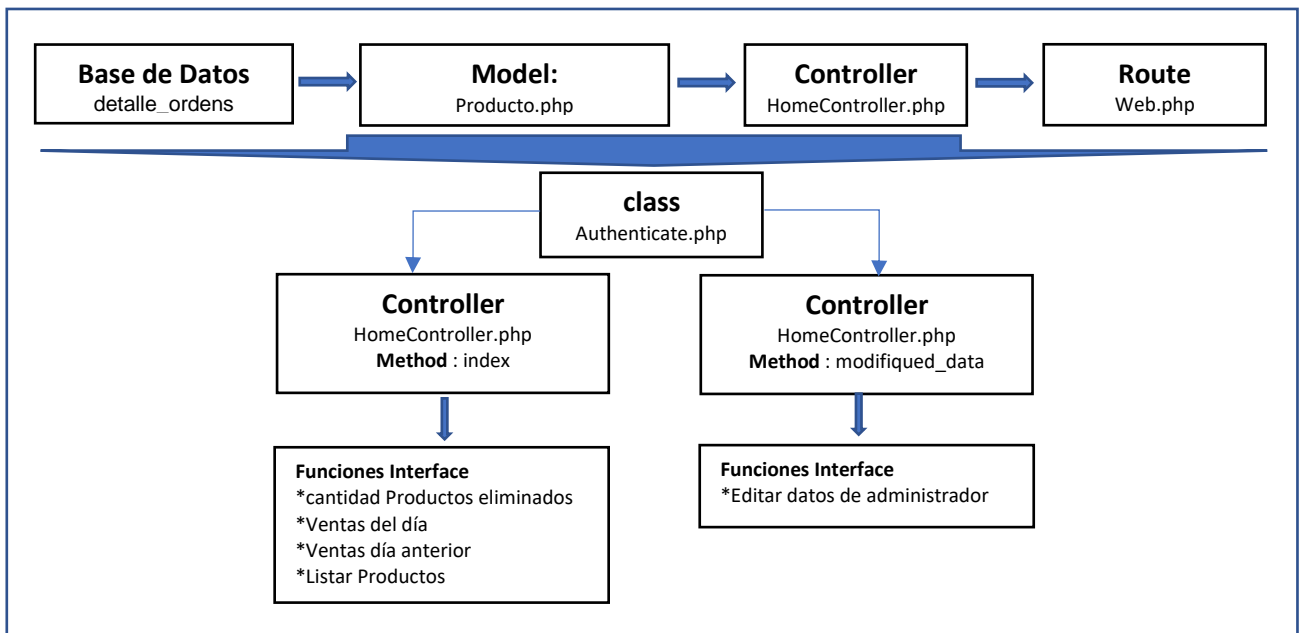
**Base de Datos**
detalle_ordens

**Model:**
Producto.php

**Controller**
HomeController.php

**Route**
Web.php

**class**
Authenticate.php

**Controller**
HomeController.php
**Method** : index

**Controller**
HomeController.php
**Method** : modifiqued_data

**Funciones Interface**
*cantidad Productos eliminados
*Ventas del día
*Ventas día anterior
*Listar Productos

**Funciones Interface**
*Editar datos de administrador